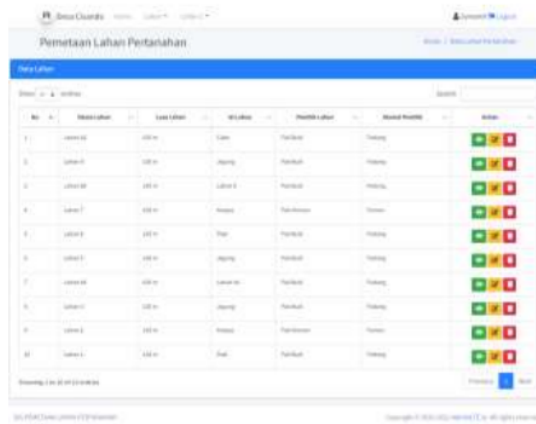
Desa Cisarda

Pemetaan Lahan Pertanahan

Data Lahan

| No | Nama Lahan | Luas Lahan | Isi Lahan | Pemilik Lahan | Alamat Pemilik | Action |
|---|---|---|---|---|---|---|
| 1 | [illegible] | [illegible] | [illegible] | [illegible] | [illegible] | |
| 2 | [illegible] | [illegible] | Jagung | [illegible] | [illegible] | |
| 3 | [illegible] | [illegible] | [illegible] | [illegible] | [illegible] | |
| 4 | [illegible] | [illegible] | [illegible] | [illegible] | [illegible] | |
| 5 | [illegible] | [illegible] | Padi | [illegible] | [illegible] | |
| 6 | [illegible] | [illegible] | Jagung | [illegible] | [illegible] | |
| 7 | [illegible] | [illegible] | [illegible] | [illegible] | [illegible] | |
| 8 | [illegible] | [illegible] | Jagung | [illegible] | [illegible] | |
| 9 | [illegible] | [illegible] | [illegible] | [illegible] | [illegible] | |
| 10 | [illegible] | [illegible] | Padi | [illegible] | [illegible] | |

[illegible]